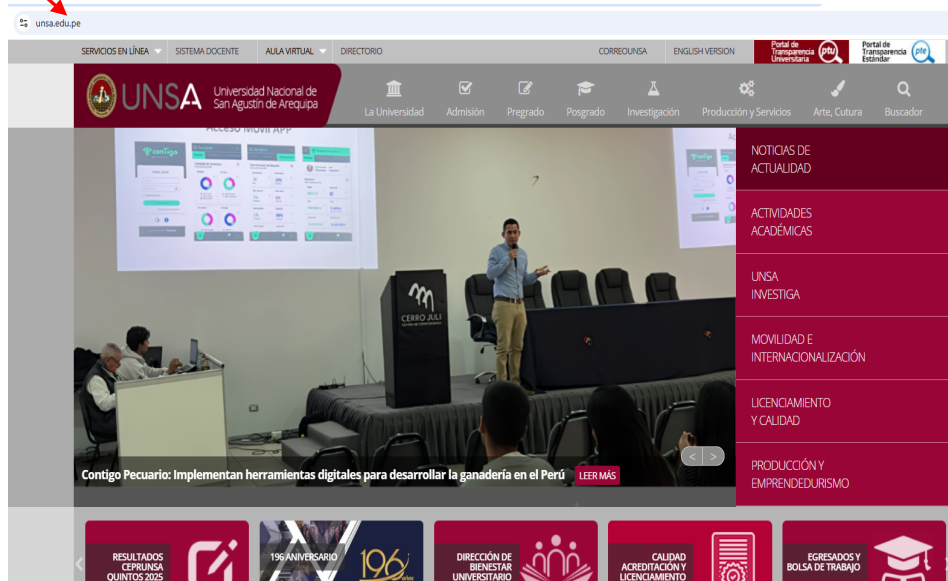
unsa.edu.pe

SERVICIOS EN LÍNEA SISTEMA DOCENTE AULA VIRTUAL DIRECTORIO CORREOUNSA ENGLISH VERSION Portal de Transparencia Universitaria ptu Portal de Transparencia Estándar pte

UNSA Universidad Nacional de San Agustín de Arequipa

La Universidad Admisión Pregrado Posgrado Investigación Producción y Servicios Arte, Cultura Buscador

Acceso MOVIL APP

contigo

CERRO JULI

NOTICIAS DE ACTUALIDAD

ACTIVIDADES ACADÉMICAS

UNSA INVESTIGA

MOVILIDAD E INTERNACIONALIZACIÓN

LICENCIAMIENTO Y CALIDAD

PRODUCCIÓN Y EMPRENDEDURISMO

Contigo Pecuario: Implementan herramientas digitales para desarrollar la ganadería en el Perú LEER MÁS

RESULTADOS CEPRUNSA QUINTOS 2025

196 ANIVERSARIO 196

DIRECCIÓN DE BIENESTAR UNIVERSITARIO

CALIDAD ACREDITACIÓN Y LICENCIAMIENTO

EGRESADOS Y BOLSA DE TRABAJO